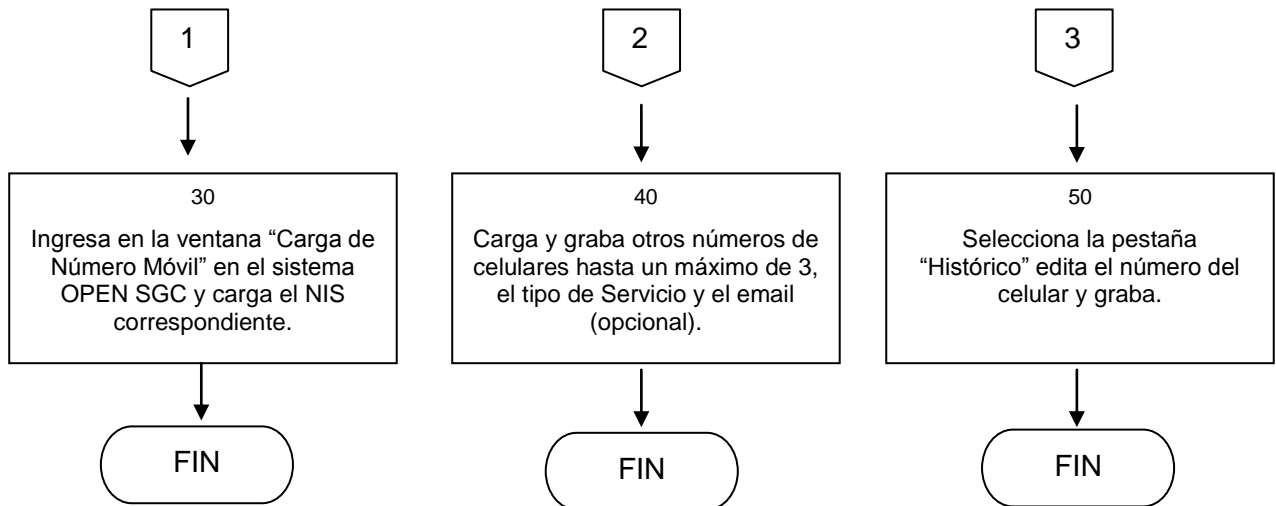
1

30

Ingresa en la ventana “Carga de Número Móvil” en el sistema OPEN SGC y carga el NIS correspondiente.

FIN

2

40

Carga y graba otros números de celulares hasta un máximo de 3, el tipo de Servicio y el email (opcional).

FIN

3

50

Selecciona la pestaña “Histórico” edita el número del celular y graba.

FIN